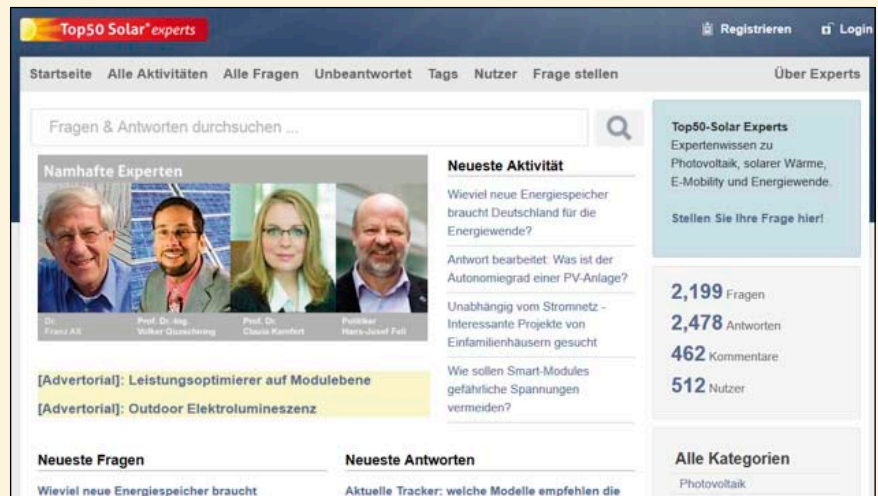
Top50 Solar experts

Registrieren Login

Startseite Alle Aktivitäten Alle Fragen Unbeantwortet Tags Nutzer Frage stellen Über Experts

Fragen & Antworten durchsuchen ...

Namhafte Experten

Dr. Franz Alt

Prof. Dr.-Ing. Volker Quaschning

Prof. Dr. Claudia Kemfert

Politiker Hans-Josef Fell

[Advertorial]: Leistungsoptimierer auf Modulebene

[Advertorial]: Outdoor Elektrolumineszenz

Neueste Aktivität

Wieviel neue Energiespeicher braucht Deutschland für die Energiewende?

Antwort bearbeitet: Was ist der Autonomiegrad einer PV-Anlage?

Unabhängig vom Stromnetz - Interessante Projekte von Einfamilienhäusern gesucht

Wie sollen Smart-Modules gefährliche Spannungen vermeiden?

Top50-Solar Experts
Expertenwissen zu Photovoltaik, solarer Wärme, E-Mobility und Energiewende.

Stellen Sie Ihre Frage hier!

2,199 Fragen
2,478 Antworten
462 Kommentare
512 Nutzer

Neueste Fragen

Wieviel neue Energiespeicher braucht

Neueste Antworten

Aktuelle Tracker: welche Modelle empfehlen die

Alle Kategorien

Photovoltaik